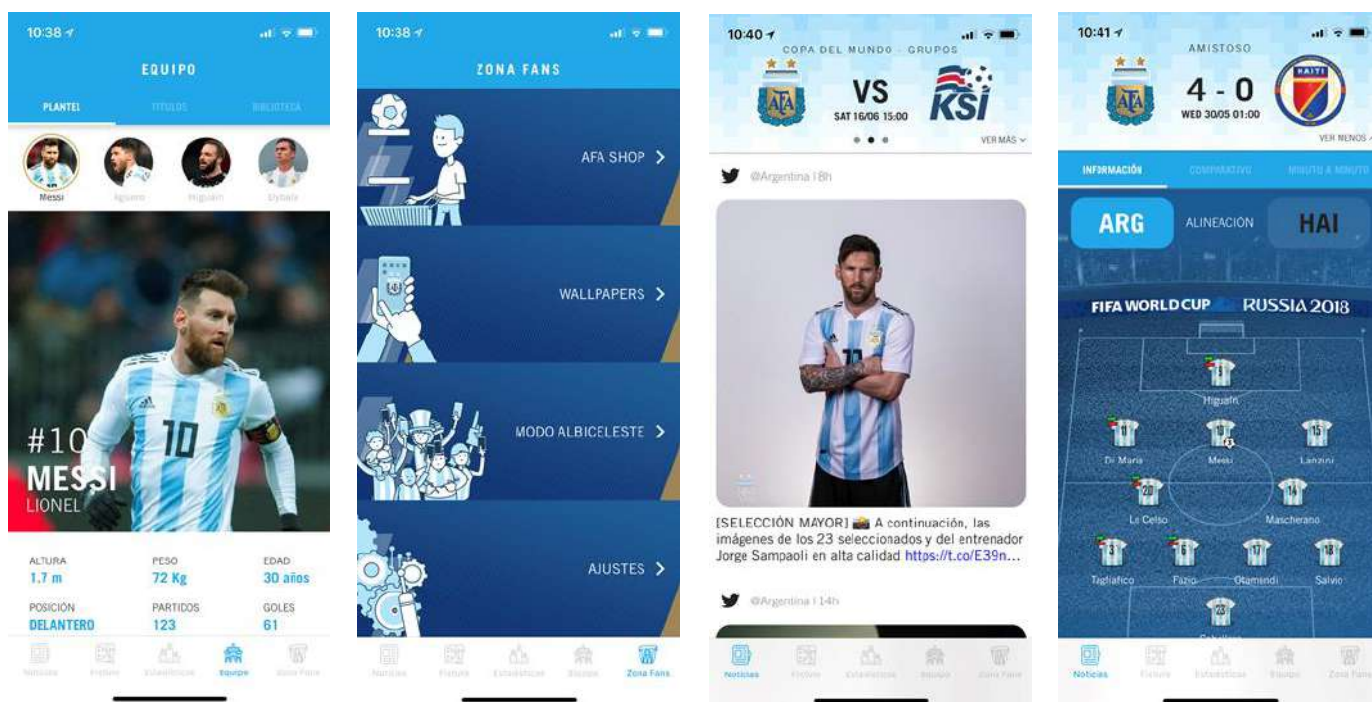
10:38

EQUIPO

PLANTEL TITULOS BIBLIOTECA

Messi Agüero Higuaín Biglia

#10
MESSI
LIONEL

ALTURA
1.7 m

PESO
72 Kg

EDAD
30 años

POSICIÓN
DELANTERO

PARTIDOS
123

GOLES
61

Noticias Fixture Estadísticas Equipo Zona Fans

10:38

ZONA FANS

AFA SHOP >

WALLPAPERS >

MODO ALBICELESTE >

AJUSTES >

Noticias Fixture Estadísticas Equipo Zona Fans

10:40

COPA DEL MUNDO · GRUPOS

AFA

VS

SAT 16/06 15:00

KSI

VER MÁS

@Argentina | 8h

[SELECCIÓN MAYOR] 📸 A continuación, las imágenes de los 23 seleccionados y del entrenador Jorge Sampaoli en alta calidad https://t.co/E39n...

@Argentina | 14h

Noticias Fixture Estadísticas Equipo Zona Fans

10:41

AMISTOSO

AFA

4 - 0

WED 30/05 01:00

HAITI

VER MENOS

INFORMACIÓN COMPARATIVO MINUTO A MINUTO

ARG ALINEACIÓN HAI

FIFA WORLD CUP RUSSIA 2018

Higuaín

Di María Messi Lanzini

Lo Celso Mascherano

Tagliafico Fazio Otamendi Salvio

Noticias Fixture Estadísticas Equipo Zona Fans